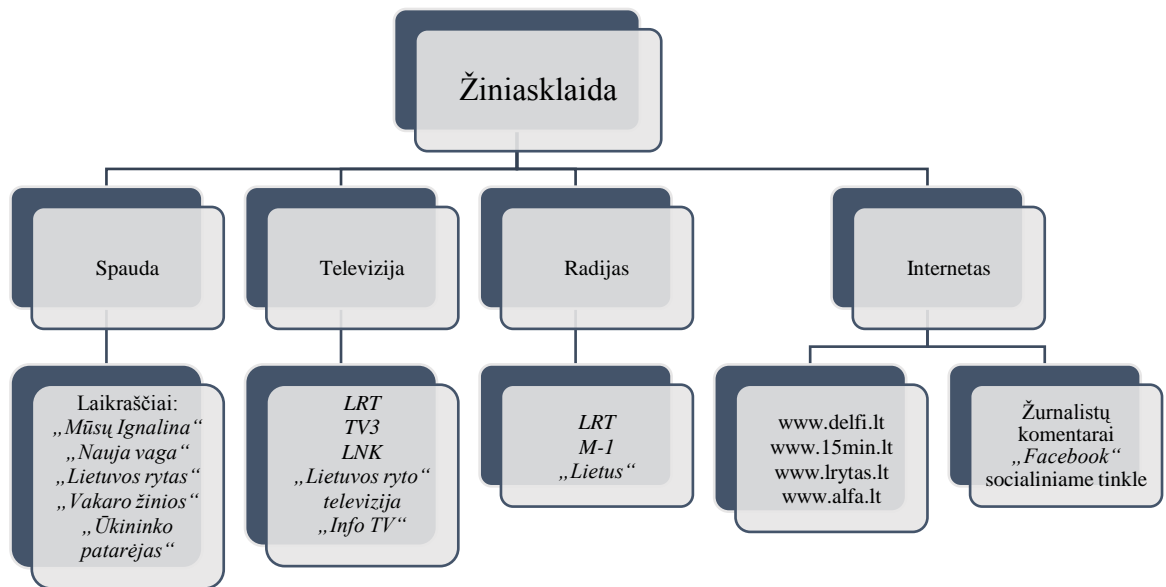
Žiniasklaida

Spauda

Televizija

Radijas

Internetas

Laikraščiai:
„Mūsų Ignalina“
„Nauja vaga“
„Lietuvos rytas“
„Vakaro žinios“
„Ūkininko patarėjas“

LRT
TV3
LNK
„Lietuvos ryto“ televizija
„Info TV“

LRT
M-1
„Lietus“

www.delfi.lt
www.15min.lt
www.lrytas.lt
www.alfa.lt

Žurnalistų komentarai „Facebook“ socialiniame tinkle